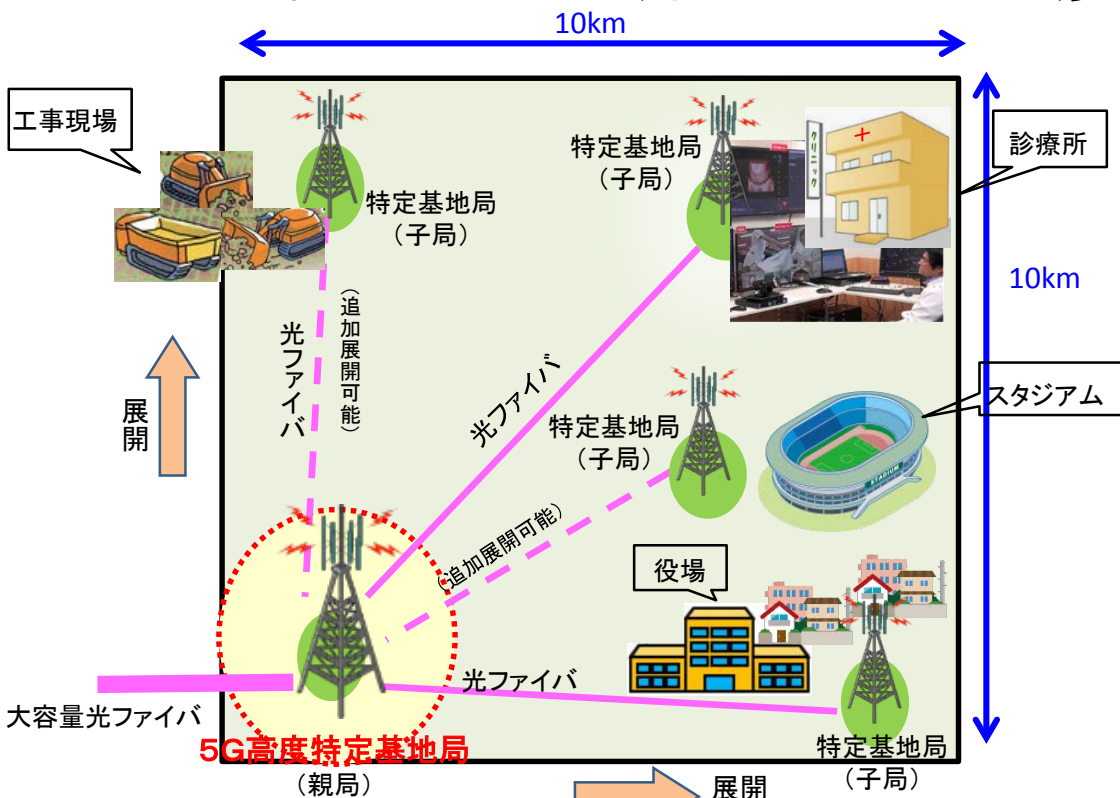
10km

10km

工事現場

特定基地局
（子局）

特定基地局
（子局）

診療所

クリニック

光ファイバ

（追加展開可能）

展開

光ファイバ

特定基地局
（子局）

スタジアム

STADIUM

（追加展開可能）

役場

光ファイバ

大容量光ファイバ

5G高度特定基地局
（親局）

特定基地局
（子局）

展開